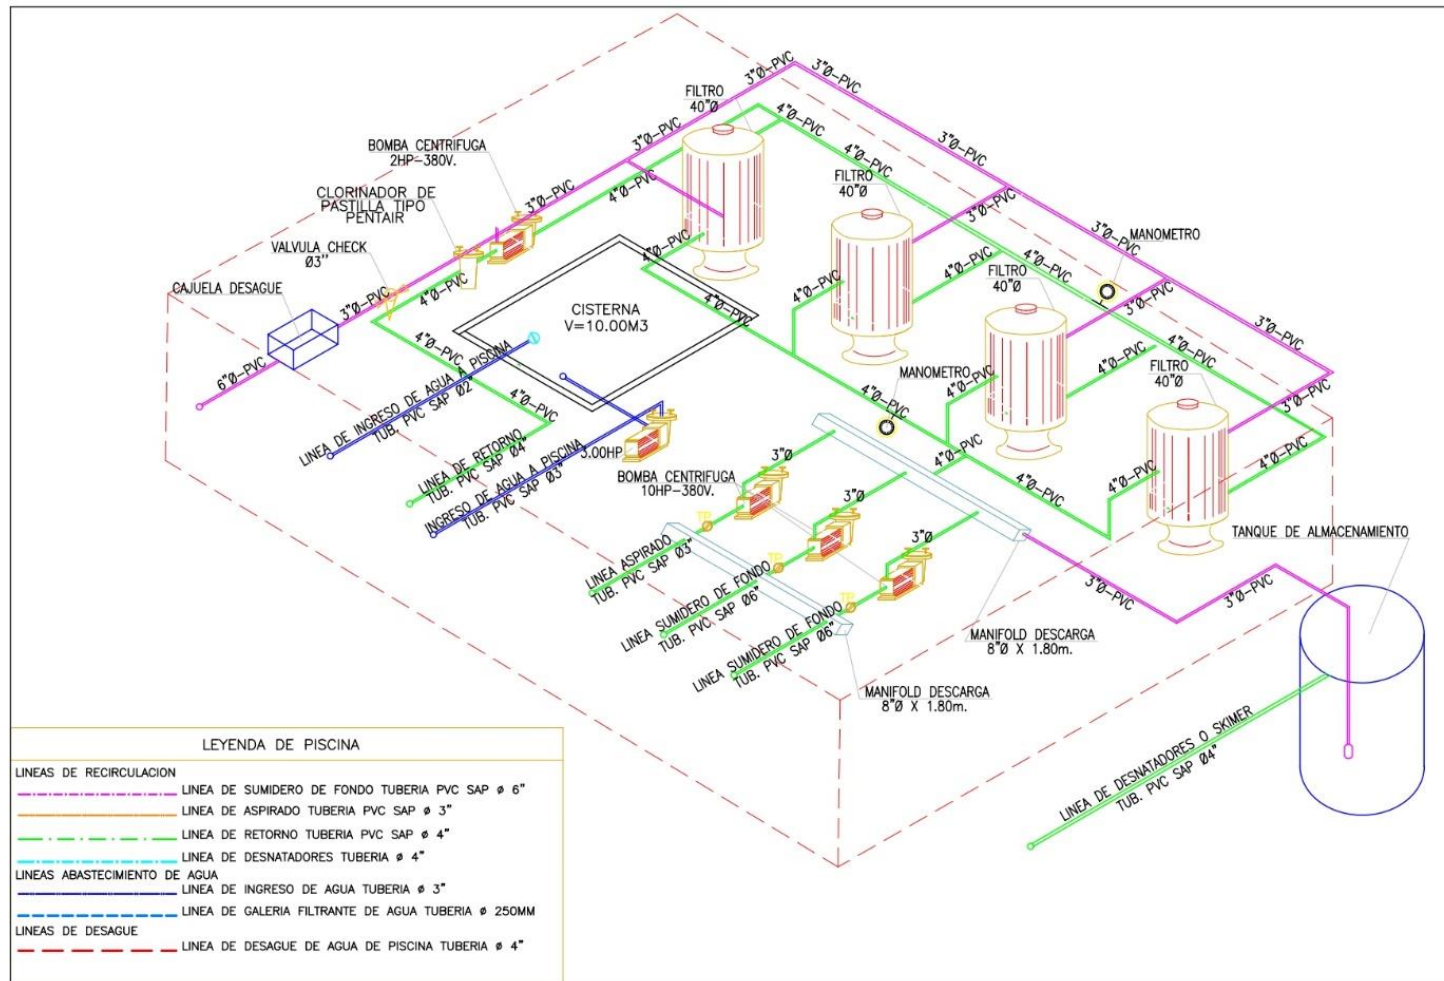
FILTRO
40"Ø
3"Ø-PVC
3"Ø-PVC
BOMBA CENTRIFUGA
2HP-380V.
3"Ø-PVC
4"Ø-PVC
4"Ø-PVC
3"Ø-PVC
CLORINADOR DE
PASTILLA TIPO
PENTAIR
3"Ø-PVC
4"Ø-PVC
FILTRO
40"Ø
3"Ø-PVC
VALVULA CHECK
Ø3"
4"Ø-PVC
3"Ø-PVC
MANOMETRO
CAJUELA DESAGUE
3"Ø-PVC
4"Ø-PVC
4"Ø-PVC
4"Ø-PVC
FILTRO
40"Ø
4"Ø-PVC
4"Ø-PVC
3"Ø-PVC
3"Ø-PVC
CISTERNA
V=10.00M3
4"Ø-PVC
4"Ø-PVC
4"Ø-PVC
FILTRO
40"Ø
6"Ø-PVC
MANOMETRO
4"Ø-PVC
4"Ø-PVC
3"Ø-PVC
LINEA DE INGRESO DE AGUA A PISCINA
TUB. PVC SAP Ø2
4"Ø-PVC
4"Ø-PVC
4"Ø-PVC
LINEA DE RETORNO
TUB. PVC SAP Ø4"
3.00HP
3"Ø
4"Ø-PVC
4"Ø-PVC
INGRESO DE AGUA A PISCINA
TUB. PVC SAP Ø3"
BOMBA CENTRIFUGA
10HP-380V.
3"Ø
4"Ø-PVC
3"Ø
TANQUE DE ALMACENAMIENTO
LINEA ASPIRADO
TUB. PVC SAP Ø3"
LINEA SUMIDERO DE FONDO
TUB. PVC SAP Ø6"
3"Ø-PVC
3"Ø-PVC
LINEA SUMIDERO DE FONDO
TUB. PVC SAP Ø6"
MANIFOLD DESCARGA
8"Ø X 1.80m.
MANIFOLD DESCARGA
8"Ø X 1.80m.
LINEA DE DESNATADORES O SKIMER
TUB. PVC SAP Ø4"

LEYENDA DE PISCINA
LINEAS DE RECIRCULACION
LINEA DE SUMIDERO DE FONDO TUBERIA PVC SAP ø 6"
LINEA DE ASPIRADO TUBERIA PVC SAP ø 3"
LINEA DE RETORNO TUBERIA PVC SAP ø 4"
LINEA DE DESNATADORES TUBERIA ø 4"
LINEAS ABASTECIMIENTO DE AGUA
LINEA DE INGRESO DE AGUA TUBERIA ø 3"
LINEA DE GALERIA FILTRANTE DE AGUA TUBERIA ø 250MM
LINEAS DE DESAGUE
LINEA DE DESAGUE DE AGUA DE PISCINA TUBERIA ø 4"